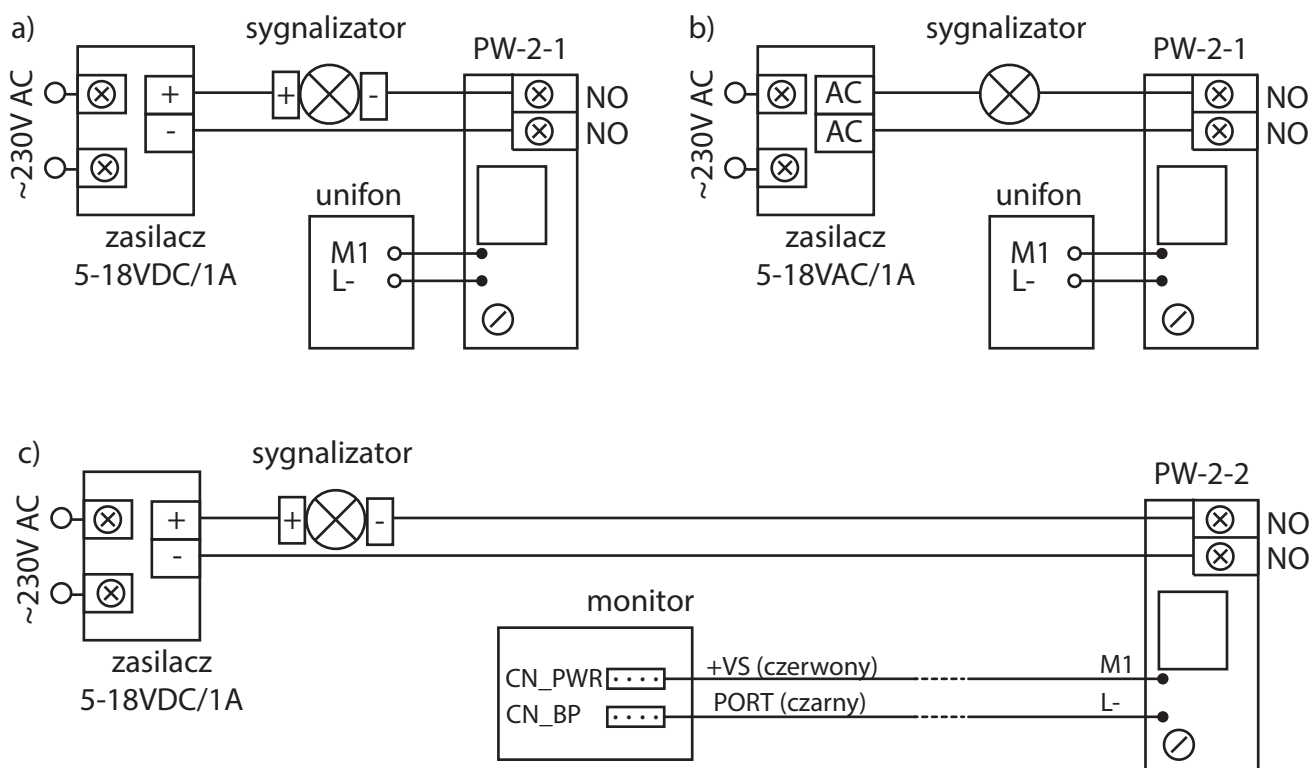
a)

sygnalizator

PW-2-1

~230V AC

+

-

+

-

NO

NO

unifon

M1

L-

zasilacz
5-18VDC/1A

b)

sygnalizator

PW-2-1

~230V AC

AC

AC

NO

NO

unifon

M1

L-

zasilacz
5-18VAC/1A

c)

sygnalizator

PW-2-2

~230V AC

+

-

+

-

NO

NO

monitor

CN_PWR

CN_BP

+VS (czerwony)

PORT (czarny)

M1

L-

zasilacz
5-18VDC/1A